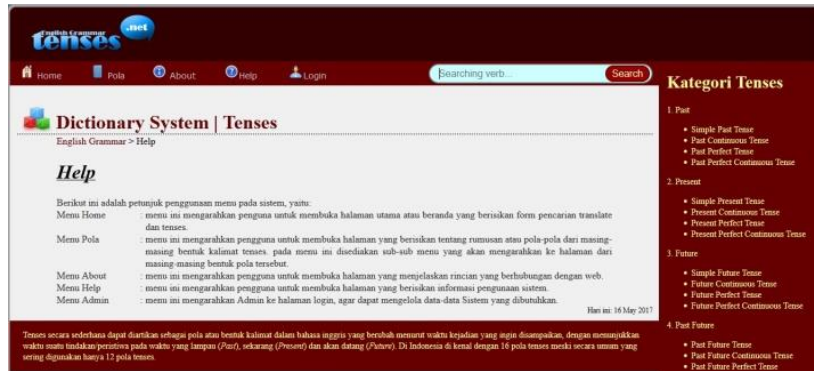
English Grammar
tenses .net

Home Pola About Help Login

Searching verb... Search

Kategori Tenses

1. Past
- Simple Past Tense
- Past Continuous Tense
- Past Perfect Tense
- Past Perfect Continuous Tense

2. Present
- Simple Present Tense
- Present Continuous Tense
- Present Perfect Tense
- Present Perfect Continuous Tense

3. Future
- Simple Future Tense
- Future Continuous Tense
- Future Perfect Tense
- Future Perfect Continuous Tense

4. Past Future
- Past Future Tense
- Past Future Continuous Tense
- Past Future Perfect Tense

Dictionary System | Tenses

English Grammar > Help

Help

Berikut ini adalah petunjuk penggunaan menu pada sistem, yaitu:

| | |
|---|---|
| Menu Home | : menu ini mengarahkan pengguna untuk membuka halaman utama atau beranda yang berisikan form pencarian translate dan tenses. |
| Menu Pola | : menu ini mengarahkan pengguna untuk membuka halaman yang berisikan tentang rumusan atau pola-pola dari masing-masing bentuk kalimat tenses. pada menu ini disediakan sub-sub menu yang akan mengarahkan ke halaman dari masing-masing bentuk pola tersebut. |
| Menu About | : menu ini mengarahkan pengguna untuk membuka halaman yang menjelaskan rincian yang berhubungan dengan web. |
| Menu Help | : menu ini mengarahkan pengguna untuk membuka halaman yang berisikan informasi pengunaan sistem. |
| Menu Admin | : menu ini mengarahkan Admin ke halaman login, agar dapat mengelola data-data Sistem yang dibutuhkan. |

Hari ini: 16 May 2017

Tenses secara sederhana dapat diartikan sebagai pola atau bentuk kalimat dalam bahasa inggris yang berubah menurut waktu kejadian yang ingin disampaikan, dengan menunjukkan waktu suatu tindakan/peristiwa pada waktu yang lampau (Past), sekarang (Present) dan akan datang (Future). Di Indonesia di kenal dengan 16 pola tenses meski secara umum yang sering digunakan hanya 12 pola tenses.